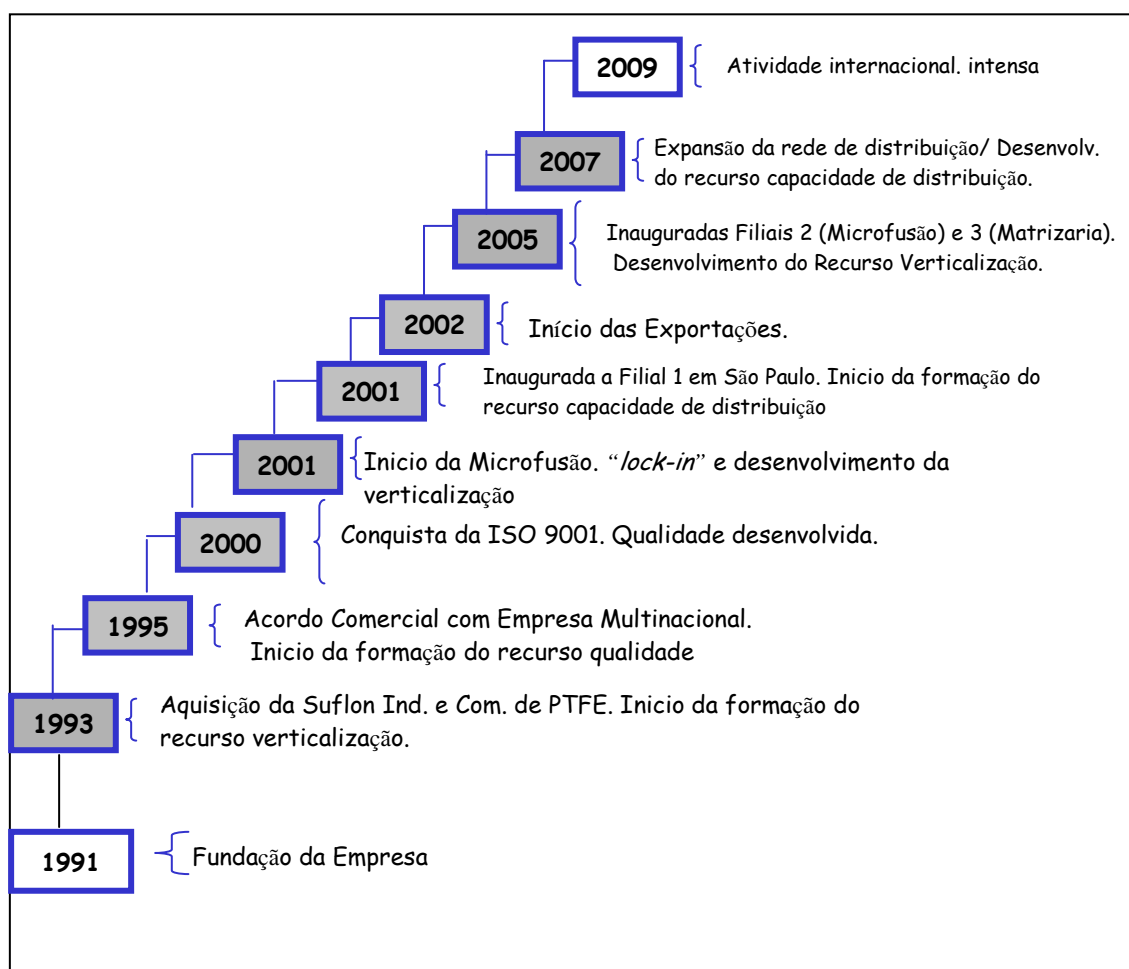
2009 Atividade internacional. intensa

2007 Expansão da rede de distribuição/ Desenvolv. do recurso capacidade de distribuição.

2005 Inauguradas Filiais 2 (Microfusão) e 3 (Matrizaria). Desenvolvimento do Recurso Verticalização.

2002 Início das Exportações.

2001 Inaugurada a Filial 1 em São Paulo. Inicio da formação do recurso capacidade de distribuição

2001 Inicio da Microfusão. "*lock-in*" e desenvolvimento da verticalização

2000 Conquista da ISO 9001. Qualidade desenvolvida.

1995 Acordo Comercial com Empresa Multinacional. Inicio da formação do recurso qualidade

1993 Aquisição da Suflon Ind. e Com. de PTFE. Inicio da formação do recurso verticalização.

1991 Fundação da Empresa